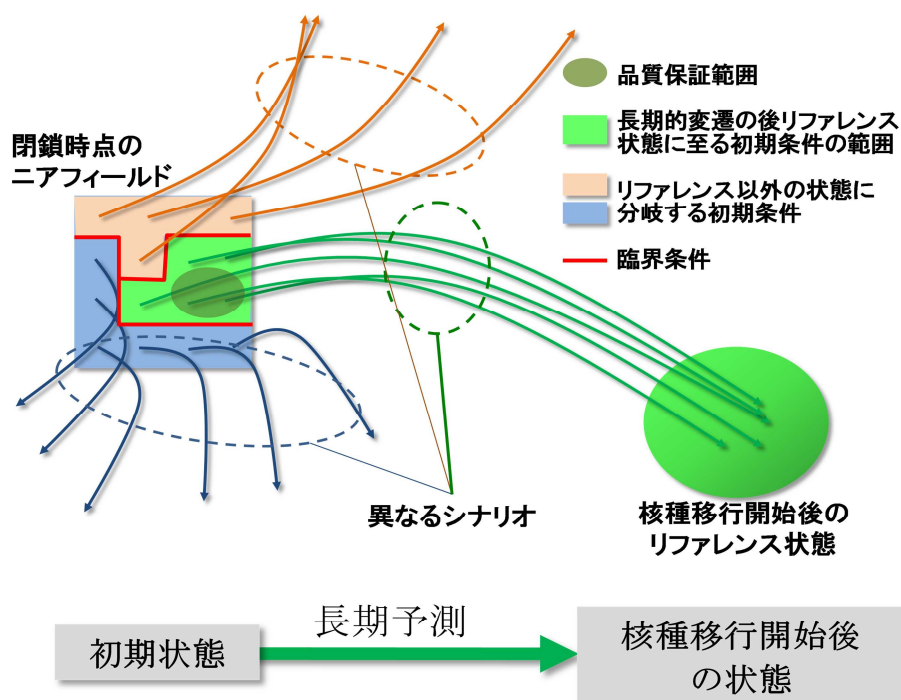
閉鎖時点の
ニアフィールド

品質保証範囲

長期的変遷の後リファレンス
状態に至る初期条件の範囲

リファレンス以外の状態に
分岐する初期条件

臨界条件

異なるシナリオ

核種移行開始後の
リファレンス状態

初期状態

長期予測

核種移行開始後
の状態